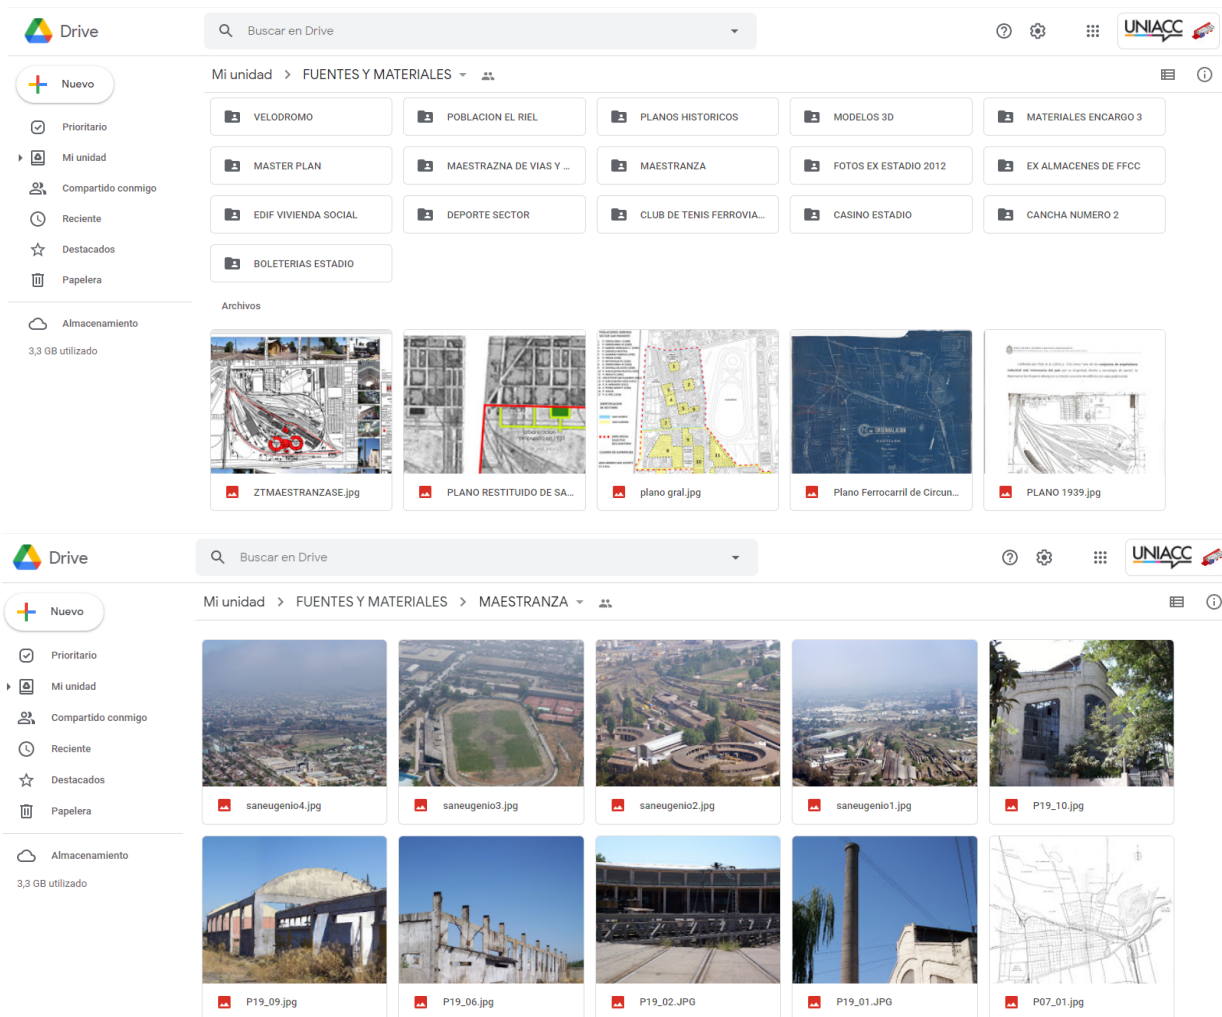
Drive

Buscar en Drive

UNIACC

Nuevo

Prioritario

Mi unidad

Compartido conmigo

Reciente

Destacados

Papelera

Almacenamiento

3,3 GB utilizado

Mi unidad > FUENTES Y MATERIALES

VELODROMO
POBLACION EL RIEL
PLANOS HISTORICOS
MODELOS 3D
MATERIALES ENCARGO 3
MASTER PLAN
MAESTRAZNA DE VIAS Y ...
MAESTRANZA
FOTOS EX ESTADIO 2012
EX ALMACENES DE FFCC
EDIF VIVIENDA SOCIAL
DEPORTE SECTOR
CLUB DE TENIS FERROVIA...
CASINO ESTADIO
CANCHA NUMERO 2
BOLETERIAS ESTADIO

Archivos

ZTMAESTRANZASE.jpg
PLANO RESTITUIDO DE SA...
plano gral.jpg
Plano Ferrocarril de Circun...
PLANO 1939.jpg

Drive

Buscar en Drive

UNIACC

Nuevo

Prioritario

Mi unidad

Compartido conmigo

Reciente

Destacados

Papelera

Almacenamiento

3,3 GB utilizado

Mi unidad > FUENTES Y MATERIALES > MAESTRANZA

saneugenio4.jpg
saneugenio3.jpg
saneugenio2.jpg
saneugenio1.jpg
P19_10.jpg
P19_09.jpg
P19_06.jpg
P19_02.JPG
P19_01.JPG
P07_01.jpg